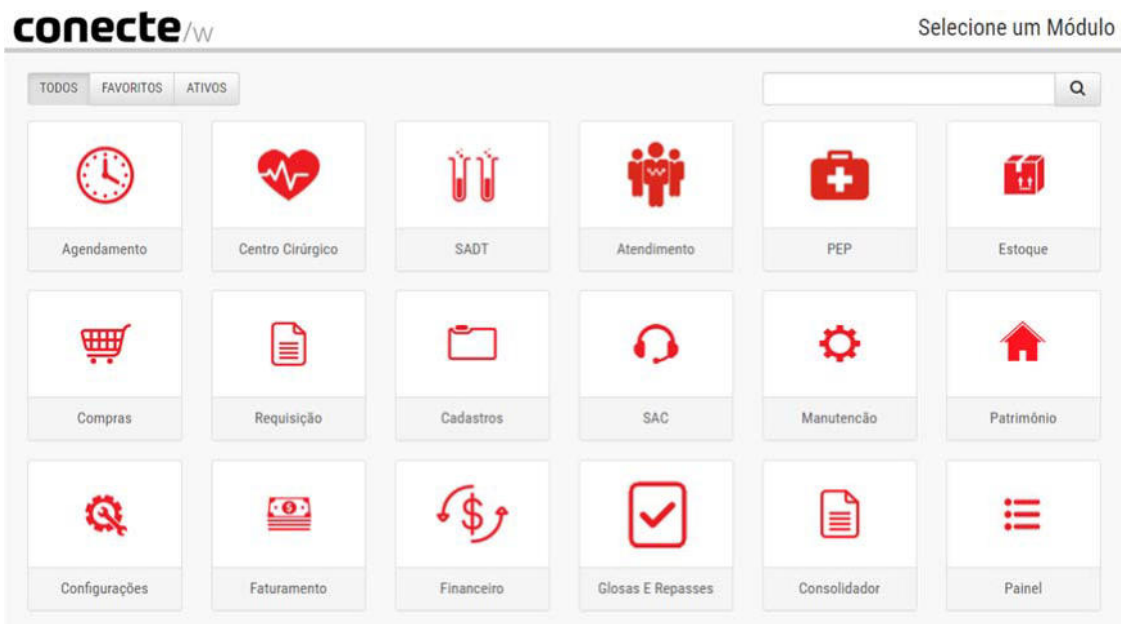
conecte/w

Selecione um Módulo

TODOS FAVORITOS ATIVOS

Agendamento
Centro Cirúrgico
SADT
Atendimento
PEP
Estoque

Compras
Requisição
Cadastros
SAC
Manutencão
Patrimônio

Configurações
Faturamento
Financeiro
Glosas E Repasses
Consolidador
Painel